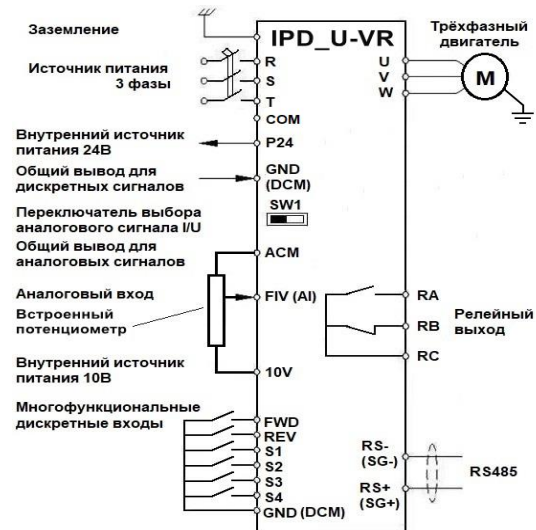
Заземление

IPD_U-VR

Трёхфазный двигатель

Источник питания 3 фазы

R
S
T
COM

U
V
W

M

Внутренний источник питания 24В

P24

Общий вывод для дискретных сигналов

GND (DCM)

Переключатель выбора аналогового сигнала I/U

SW1

Общий вывод для аналоговых сигналов

ACM

Аналоговый вход

FIV (AI)

Встроенный потенциометр

RA
RB
RC

Релейный выход

Внутренний источник питания 10В

10V

Многофункциональные дискретные входы

FWD
REV
S1
S2
S3
S4
GND (DCM)

RS- (SG-)
RS+ (SG+)

RS485